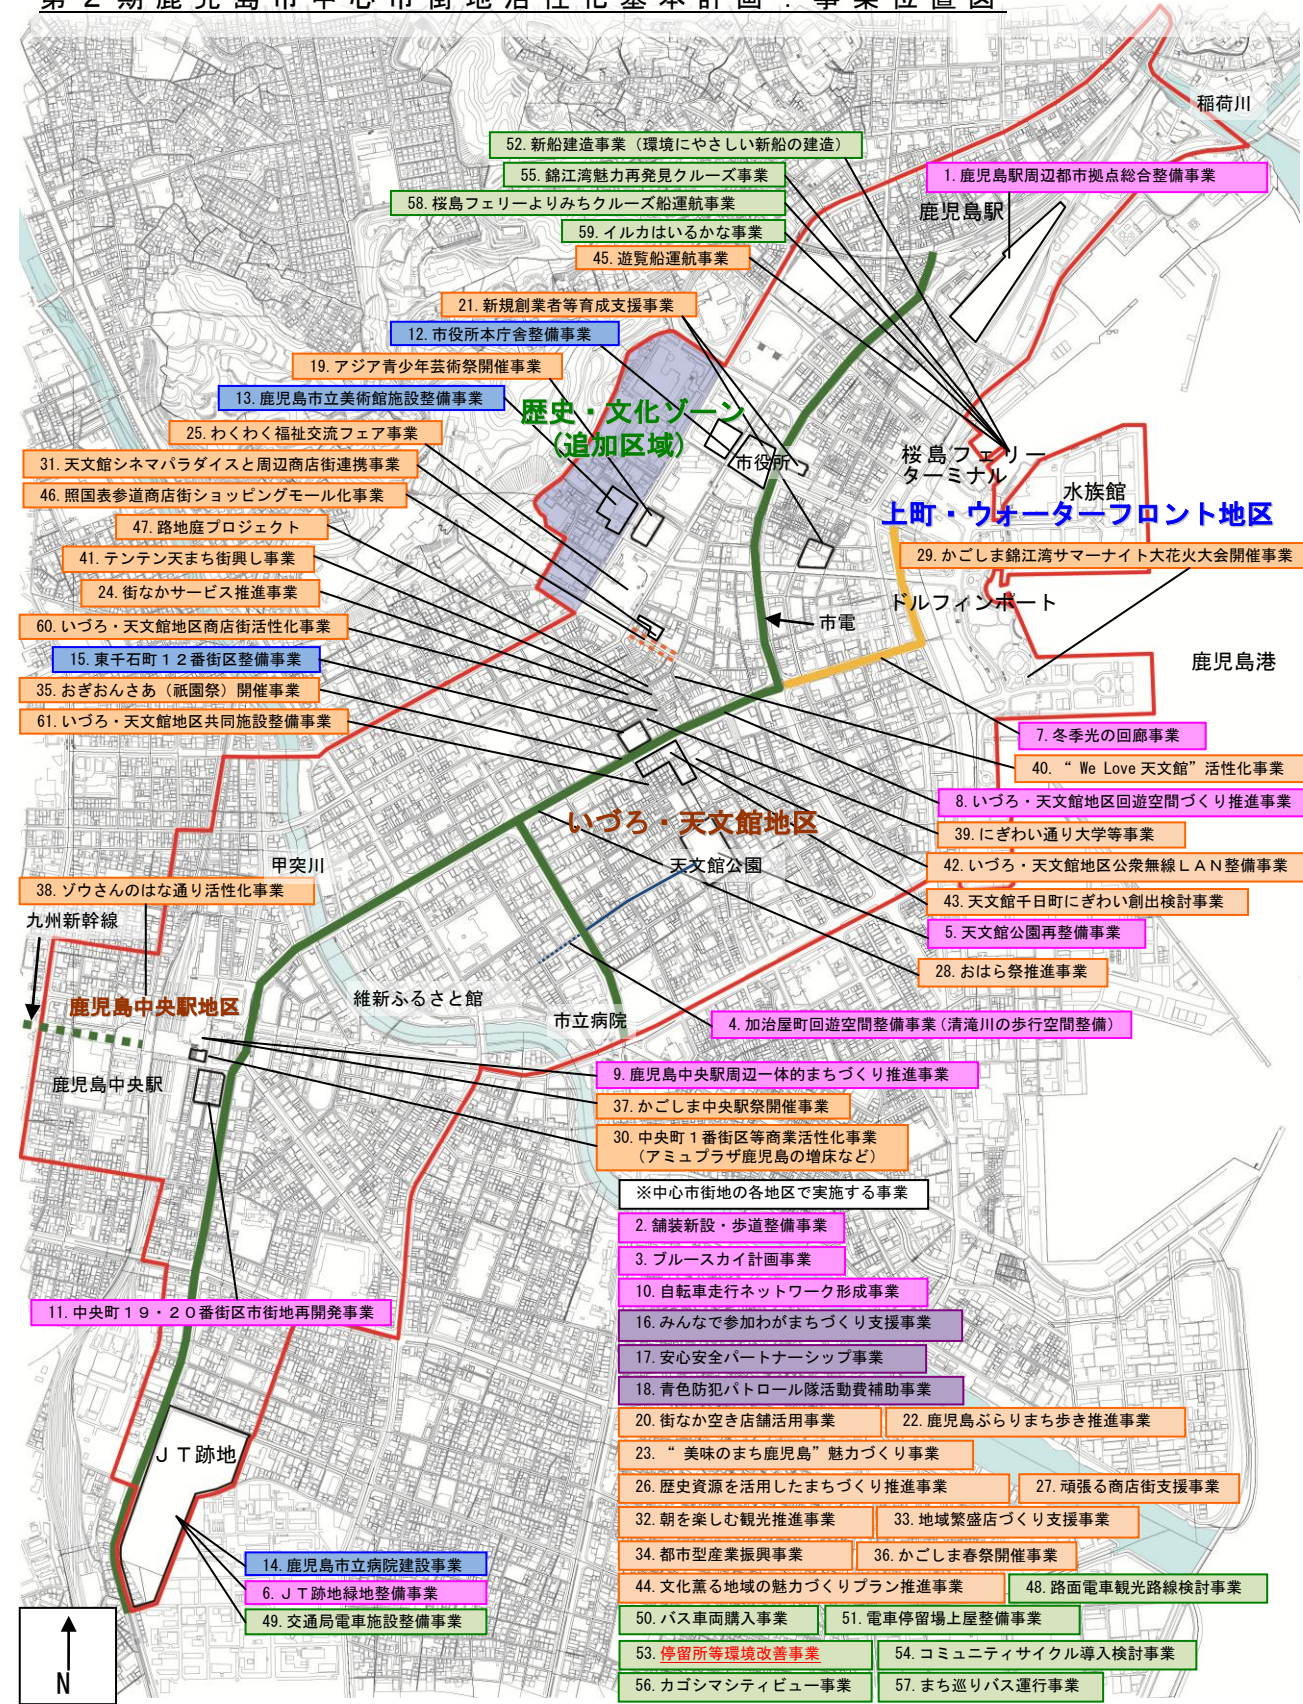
第２期鹿児島市中心市街地活性化基本計画：事業位置図

稲荷川

52. 新船建造事業（環境にやさしい新船の建造）
55. 錦江湾魅力再発見クルーズ事業
1. 鹿児島駅周辺都市拠点総合整備事業
58. 桜島フェリーよりみちクルーズ船運航事業
鹿児島駅
59. イルカはいるかな事業
45. 遊覧船運航事業
21. 新規創業者等育成支援事業
12. 市役所本庁舎整備事業
19. アジア青少年芸術祭開催事業
13. 鹿児島市立美術館施設整備事業
歴史・文化ゾーン
（追加区域）
25. わくわく福祉交流フェア事業
市役所
桜島フェリーターミナル
31. 天文館シネマパラダイスと周辺商店街連携事業
水族館
46. 照国表参道商店街ショッピングモール化事業
上町・ウォーターフロント地区
47. 路地庭プロジェクト
41. テンテン天まち街興し事業
29. かごしま錦江湾サマーナイト大花火大会開催事業
24. 街なかサービス推進事業
ドルフィンポート
60. いづろ・天文館地区商店街活性化事業
市電
15. 東千石町１２番街区整備事業
鹿児島港
35. おぎおんさあ（祇園祭）開催事業
61. いづろ・天文館地区共同施設整備事業
7. 冬季光の回廊事業
40. “ We Love 天文館”活性化事業
8. いづろ・天文館地区回遊空間づくり推進事業
いづろ・天文館地区
39. にぎわい通り大学等事業
42. いづろ・天文館地区公衆無線ＬＡＮ整備事業
天文館公園
甲突川
43. 天文館千日町にぎわい創出検討事業
38. ゾウさんのはな通り活性化事業
5. 天文館公園再整備事業
九州新幹線
28. おはら祭推進事業
維新ふるさと館
鹿児島中央駅地区
市立病院
4. 加治屋町回遊空間整備事業（清滝川の歩行空間整備）
鹿児島中央駅
9. 鹿児島中央駅周辺一体的まちづくり推進事業
37. かごしま中央駅祭開催事業
30. 中央町１番街区等商業活性化事業
（アミュプラザ鹿児島の増床など）
※中心市街地の各地区で実施する事業
2. 舗装新設・歩道整備事業
3. ブルースカイ計画事業
10. 自転車走行ネットワーク形成事業
11. 中央町１９・２０番街区市街地再開発事業
16. みんなで参加わがまちづくり支援事業
17. 安心安全パートナーシップ事業
18. 青色防犯パトロール隊活動費補助事業
20. 街なか空き店舗活用事業
22. 鹿児島ぶらりまち歩き推進事業
ＪＴ跡地
23. “ 美味のまち鹿児島”魅力づくり事業
26. 歴史資源を活用したまちづくり推進事業
27. 頑張る商店街支援事業
32. 朝を楽しむ観光推進事業
33. 地域繁盛店づくり支援事業
34. 都市型産業振興事業
36. かごしま春祭開催事業
14. 鹿児島市立病院建設事業
44. 文化薫る地域の魅力づくりプラン推進事業
48. 路面電車観光路線検討事業
6. ＪＴ跡地緑地整備事業
49. 交通局電車施設整備事業
50. バス車両購入事業
51. 電車停留場上屋整備事業
53. 停留所等環境改善事業
54. コミュニティサイクル導入検討事業
N
56. カゴシマシティビュー事業
57. まち巡りバス運行事業